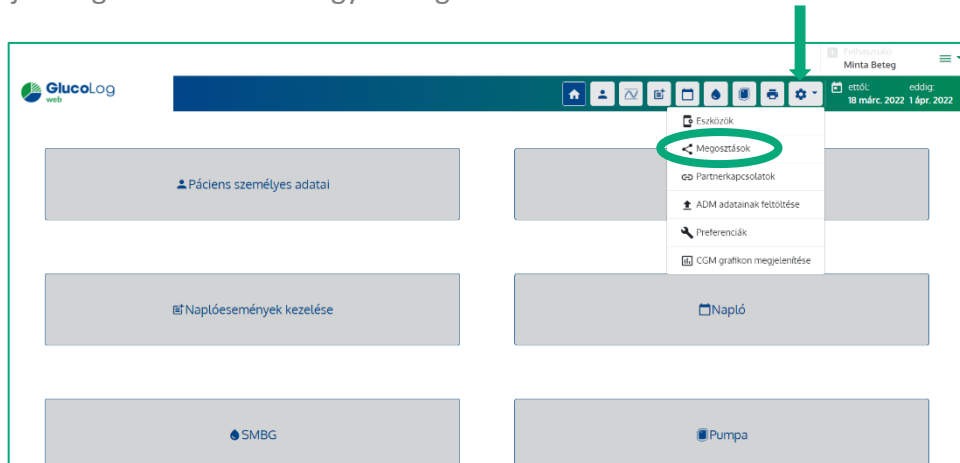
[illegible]

Felhasználó
Minta Beteg

GlucoLog
web

ettől: 18 márc. 2022
eddig: 1 ápr. 2022

Eszközök
Megosztások
Partnerkapcsolatok
ADM adatainak feltöltése
Preferenciák
CGM grafikon megjelenítése

Páciens személyes adatai

Naplóesemények kezelése

Napló

SMBG

Pumpa